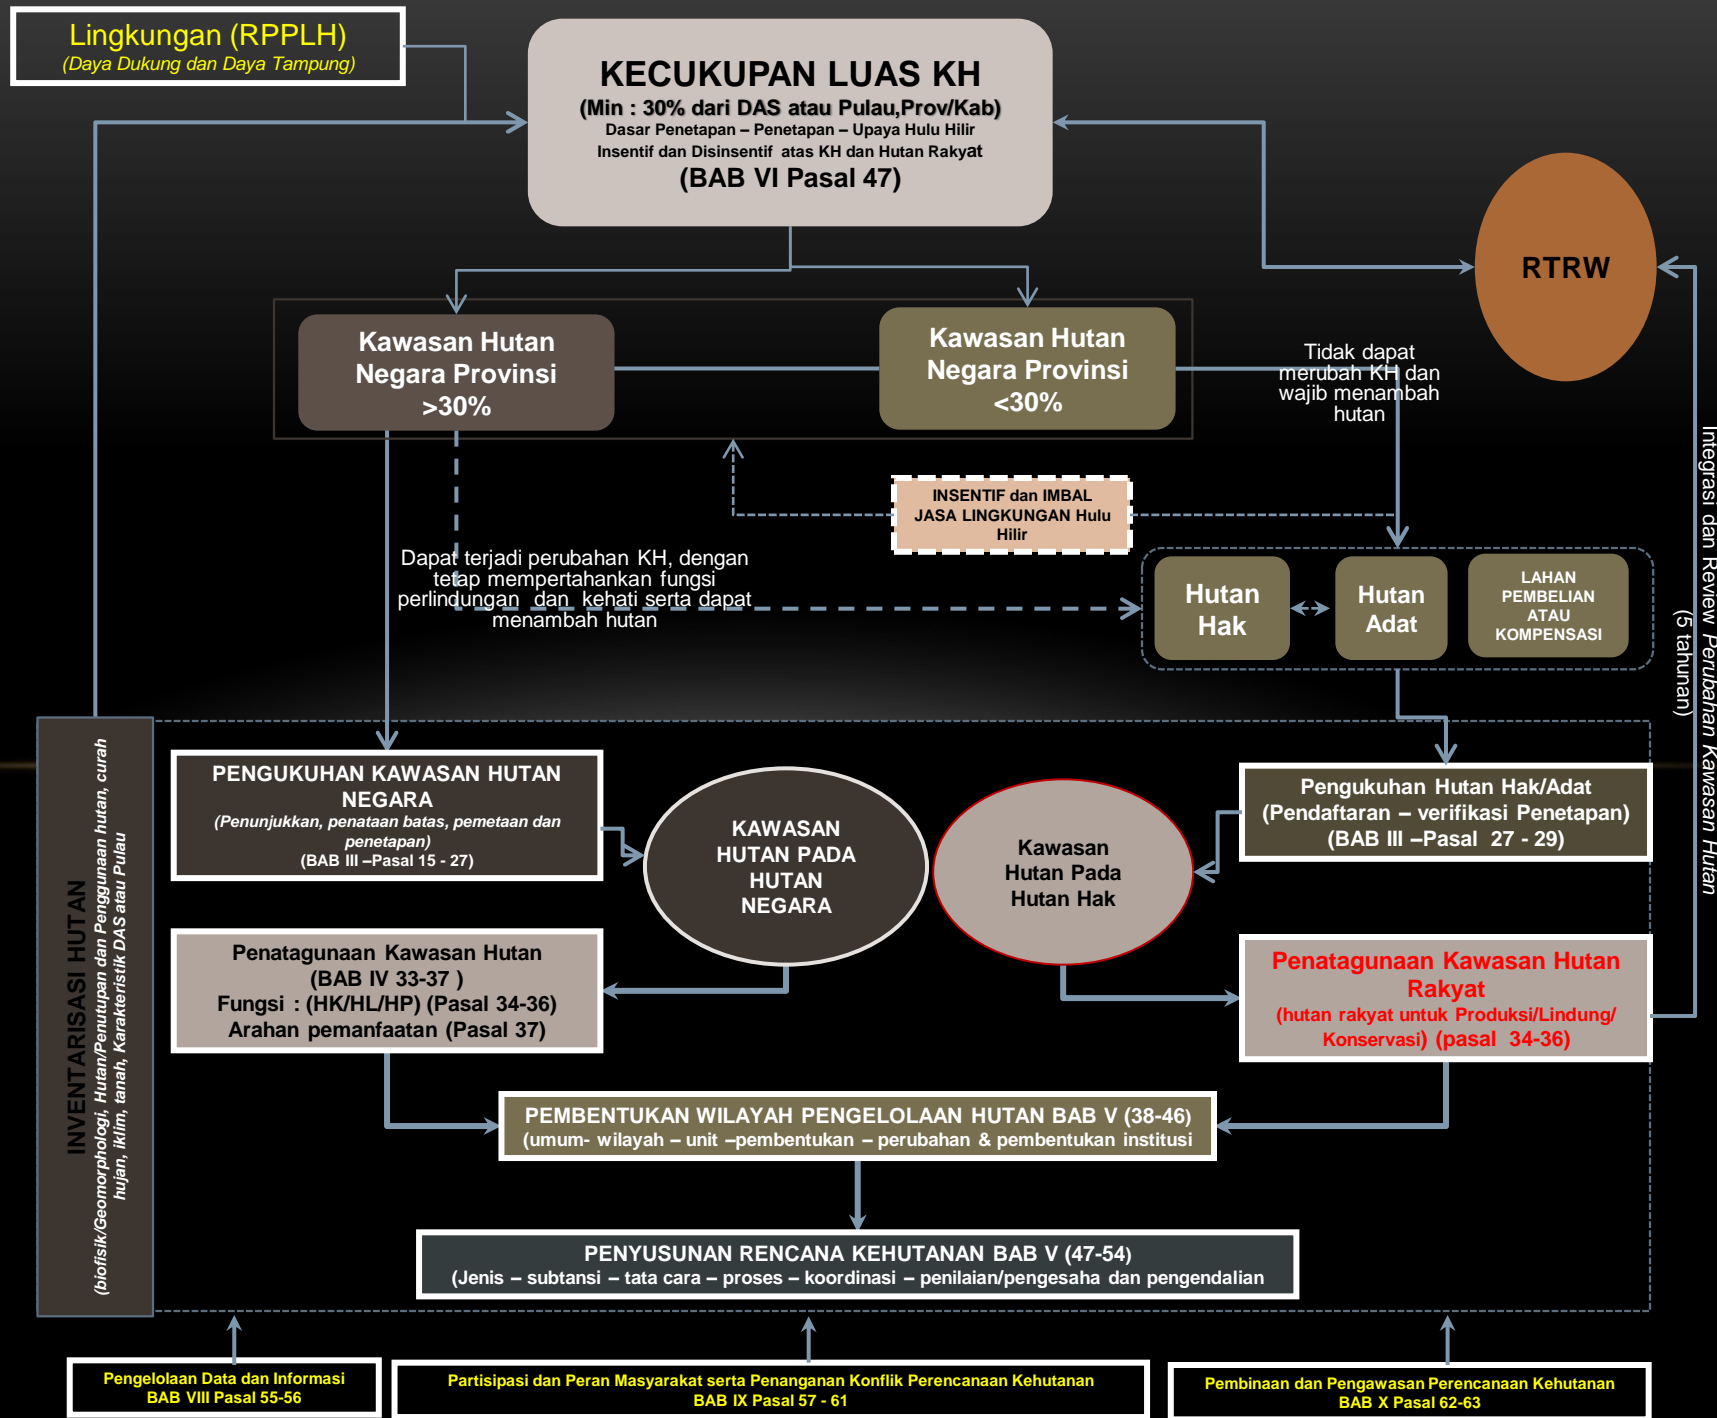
Lingkungan (RPPLH)
(Daya Dukung dan Daya Tampung)

KECUKUPAN LUAS KH
(Min : 30% dari DAS atau Pulau,Prov/Kab)
Dasar Penetapan – Penetapan – Upaya Hulu Hilir
Insentif dan Disinsentif atas KH dan Hutan Rakyat
(BAB VI Pasal 47)

RTRW

Kawasan Hutan Negara Provinsi >30%

Kawasan Hutan Negara Provinsi <30%

Tidak dapat merubah KH dan wajib menambah hutan

INSENTIF dan IMBAL JASA LINGKUNGAN Hulu Hilir

Dapat terjadi perubahan KH, dengan tetap mempertahankan fungsi perlindungan dan kehati serta dapat menambah hutan

Hutan Hak

Hutan Adat

LAHAN PEMBELIAN ATAU KOMPENSASI

Integrasi dan Review Perubahan Kawasan Hutan (5 tahunan)

INVENTARISASI HUTAN
(biofisik/Geomorphologi, Hutan/Penutupan dan Penggunaan hutan, curah hujan, iklim, tanah, Karakteristik DAS atau Pulau

PENGUKUHAN KAWASAN HUTAN NEGARA
(Penunjukkan, penataan batas, pemetaan dan penetapan)
(BAB III –Pasal 15 - 27)

KAWASAN HUTAN PADA HUTAN NEGARA

Kawasan Hutan Pada Hutan Hak

Pengukuhan Hutan Hak/Adat
(Pendaftaran – verifikasi Penetapan)
(BAB III –Pasal 27 - 29)

Penatagunaan Kawasan Hutan
(BAB IV 33-37 )
Fungsi : (HK/HL/HP) (Pasal 34-36)
Arahan pemanfaatan (Pasal 37)

Penatagunaan Kawasan Hutan Rakyat
(hutan rakyat untuk Produksi/Lindung/ Konservasi) (pasal 34-36)

PEMBENTUKAN WILAYAH PENGELOLAAN HUTAN BAB V (38-46)
(umum- wilayah – unit –pembentukan – perubahan & pembentukan institusi

PENYUSUNAN RENCANA KEHUTANAN BAB V (47-54)
(Jenis – subtansi – tata cara – proses – koordinasi – penilaian/pengesaha dan pengendalian

Pengelolaan Data dan Informasi
BAB VIII Pasal 55-56

Partisipasi dan Peran Masyarakat serta Penanganan Konflik Perencanaan Kehutanan
BAB IX Pasal 57 - 61

Pembinaan dan Pengawasan Perencanaan Kehutanan
BAB X Pasal 62-63